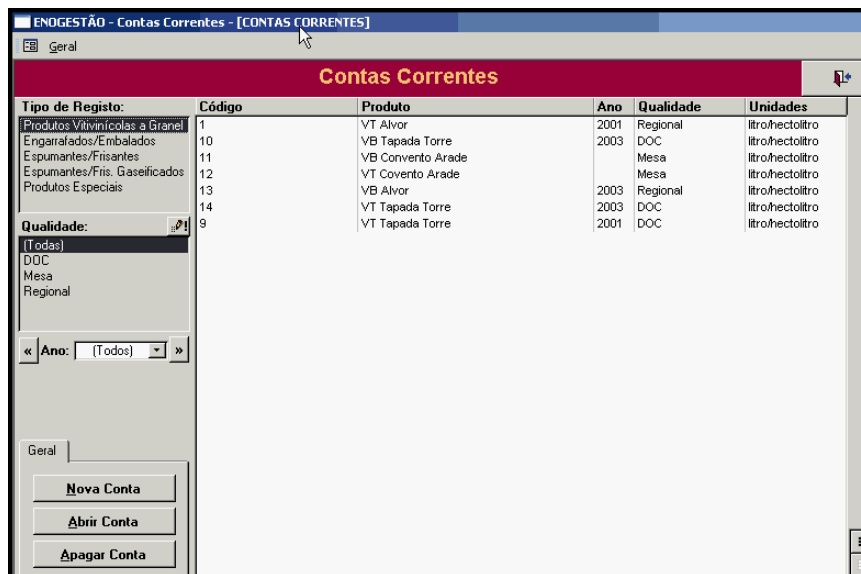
ENOGESTÃO - Contas Correntes - [CONTAS CORRENTES]

Geral

Contas Correntes

Tipo de Registo:
Produtos Vitivinícolas a Granel
Engarrafados/Embalados
Espumantes/Frisantes
Espumantes/Fris. Gaseificados
Produtos Especiais

Qualidade:
(Todas)
DOC
Mesa
Regional

« Ano: (Todos) »

Geral

Nova Conta
Abrir Conta
Apagar Conta

| Código | Produto | Ano | Qualidade | Unidades |
|---|---|---|---|---|
| 1 | VT Alvor | 2001 | Regional | litro/hectolitro |
| 10 | VB Tapada Torre | 2003 | DOC | litro/hectolitro |
| 11 | VB Convento Arade | | Mesa | litro/hectolitro |
| 12 | VT Covento Arade | | Mesa | litro/hectolitro |
| 13 | VB Alvor | 2003 | Regional | litro/hectolitro |
| 14 | VT Tapada Torre | 2003 | DOC | litro/hectolitro |
| 9 | VT Tapada Torre | 2001 | DOC | litro/hectolitro |